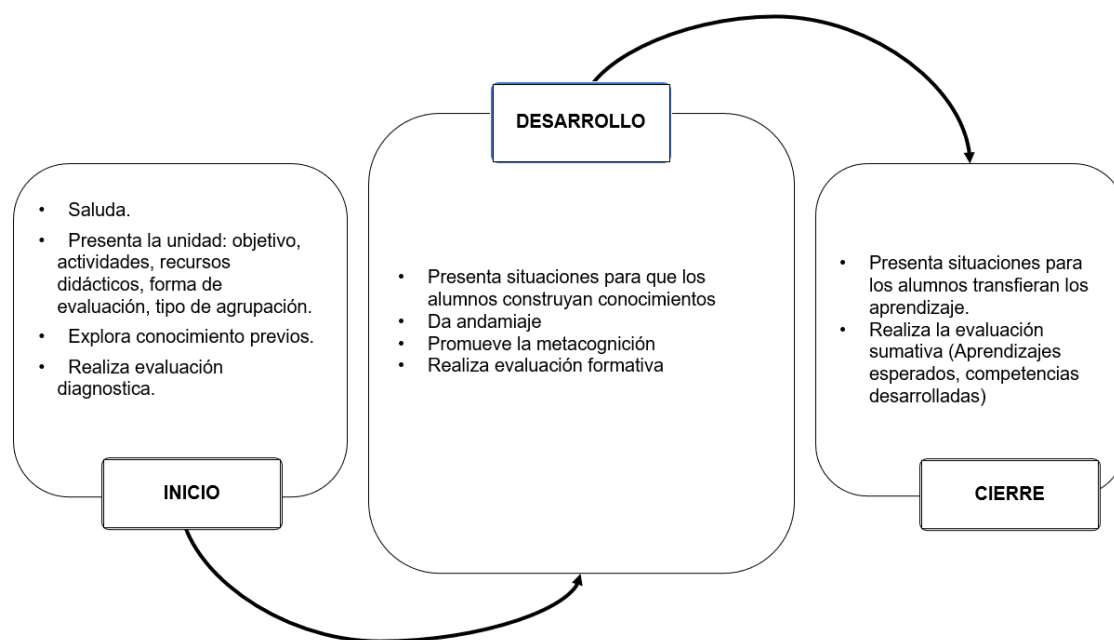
- Saluda.
- Presenta la unidad: objetivo, actividades, recursos didácticos, forma de evaluación, tipo de agrupación.
- Explora conocimiento previos.
- Realiza evaluación diagnostica.

INICIO

DESARROLLO

- Presenta situaciones para que los alumnos construyan conocimientos
- Da andamiaje
- Promueve la metacognición
- Realiza evaluación formativa

- Presenta situaciones para los alumnos transfieran los aprendizaje.
- Realiza la evaluación sumativa (Aprendizajes esperados, competencias desarrolladas)

CIERRE